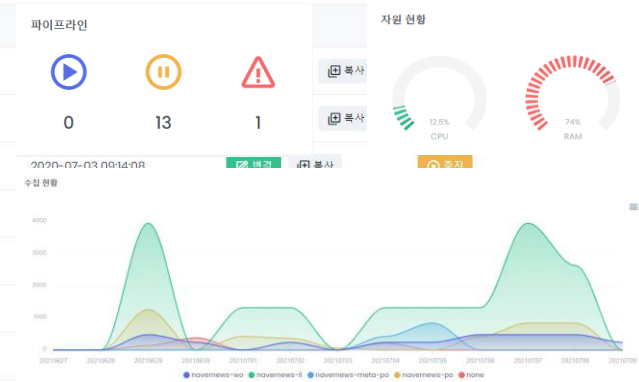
파이프라인

0

13

1

복사

복사

2020-07-03 09:14:08

변경

복사

자원 현황

12.5%
CPU

74%
RAM

수정

수집 현황

4000

3000

2000

1000

0

20210627

20210628

20210629

20210630

20210701

20210702

20210703

20210704

20210705

20210706

20210707

20210708

20210709

navernews-wo

navernews-li

navernews-meta-po

navernews-po

none